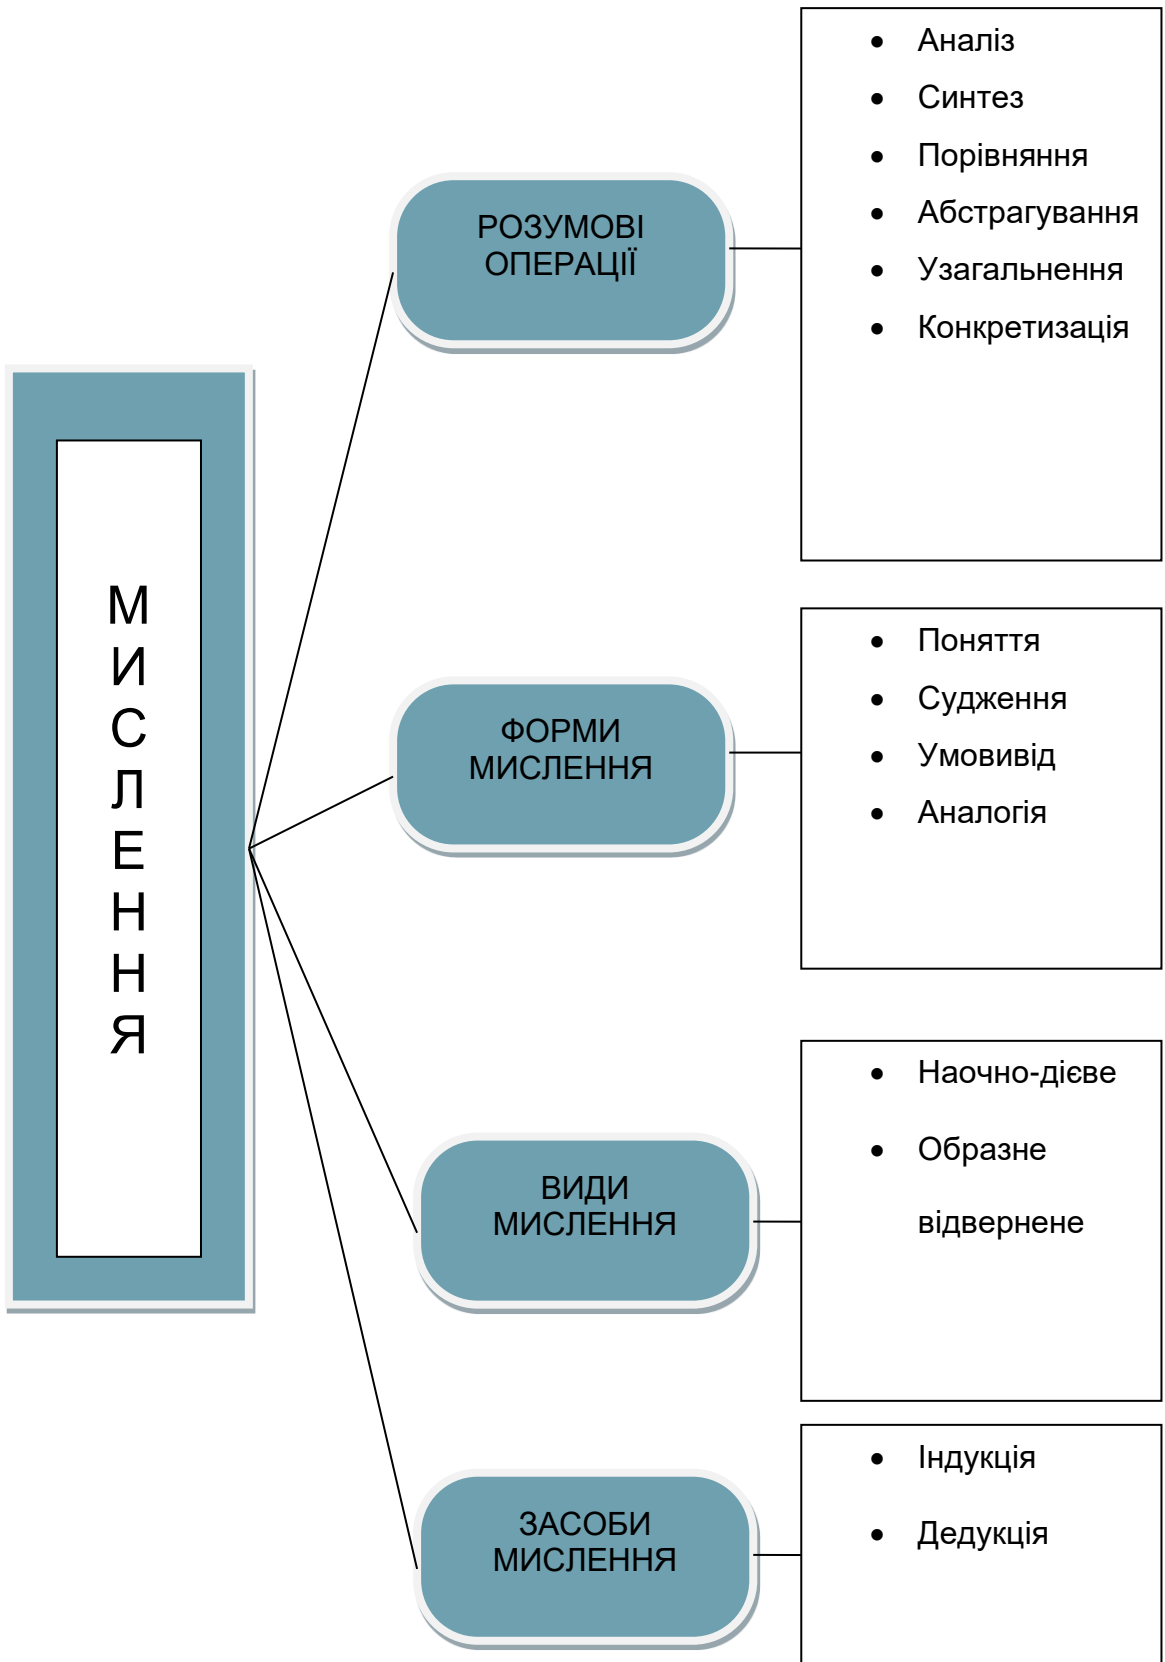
М
И
С
Л
Е
Н
Н
Я

РОЗУМОВІ ОПЕРАЦІЇ

- Аналіз
- Синтез
- Порівняння
- Абстрагування
- Узагальнення
- Конкретизація

ФОРМИ МИСЛЕННЯ

- Поняття
- Судження
- Умовивід
- Аналогія

ВИДИ МИСЛЕННЯ

- Наочно-дієве
- Образне

відвернене

ЗАСОБИ МИСЛЕННЯ

- Індукція
- Дедукція